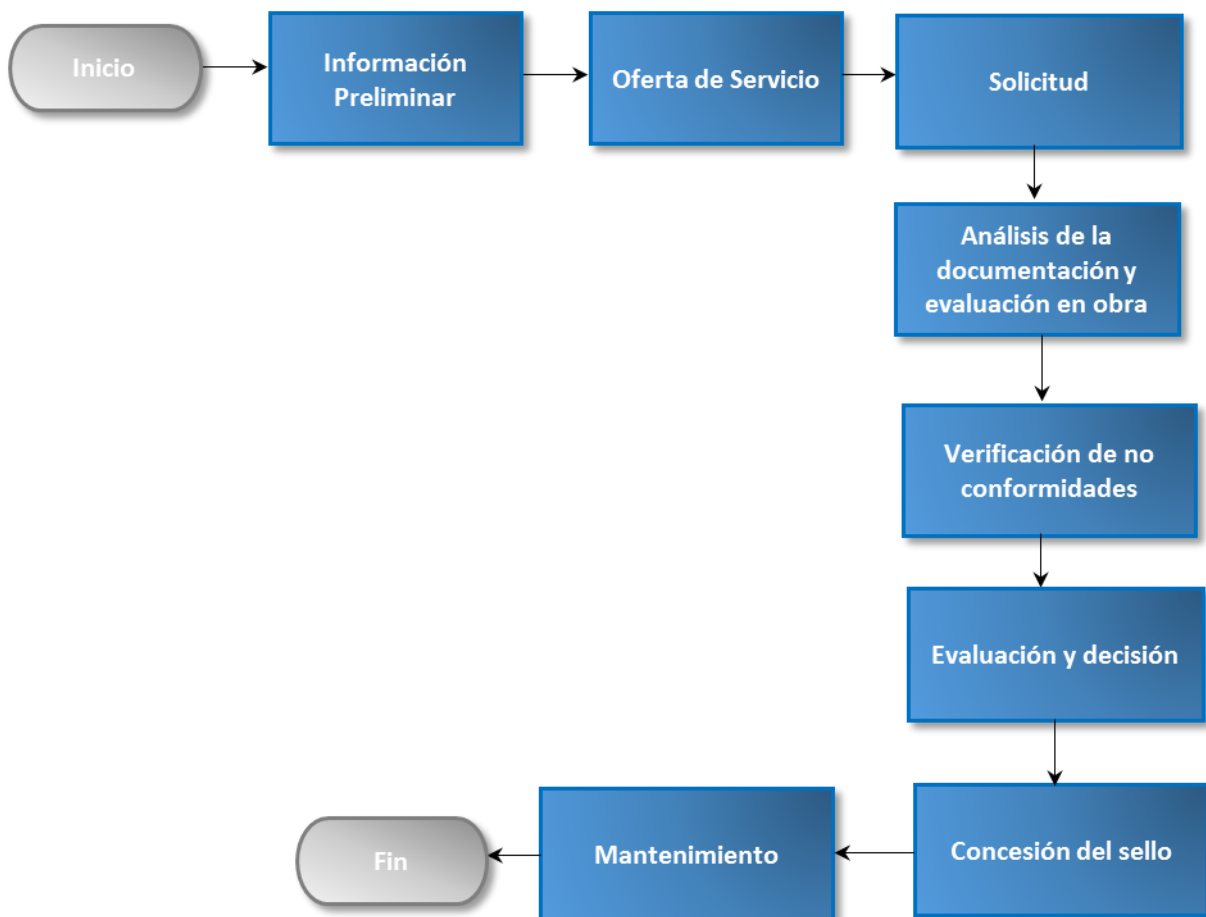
Inicio

Información Preliminar

Oferta de Servicio

Solicitud

Análisis de la documentación y evaluación en obra

Verificación de no conformidades

Evaluación y decisión

Concesión del sello

Mantenimiento

Fin